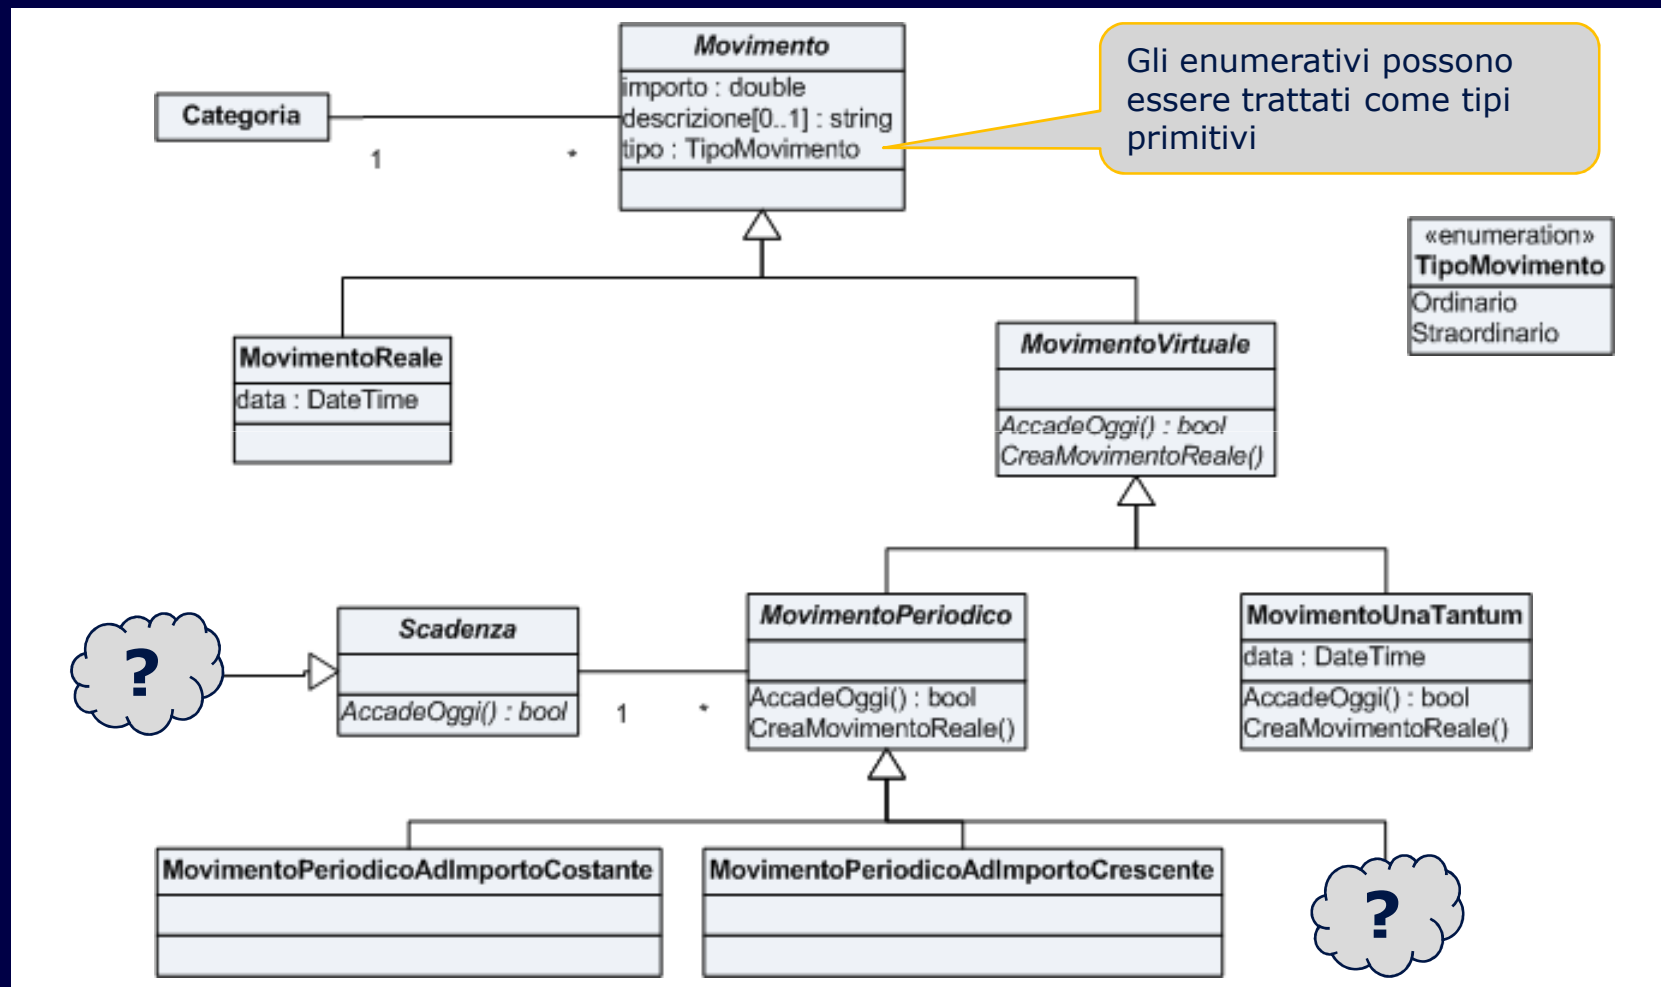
Movimento
importo : double
descrizione[0..1] : string
tipo : TipoMovimento

Gli enumerativi possono essere trattati come tipi primitivi

Categoria

1

*

«enumeration»
TipoMovimento
Ordinario
Straordinario

MovimentoReale
data : DateTime

MovimentoVirtuale
AccadeOggi() : bool
CreaMovimentoReale()

?

Scadenza
AccadeOggi() : bool

1

*

MovimentoPeriodico
AccadeOggi() : bool
CreaMovimentoReale()

MovimentoUnaTantum
data : DateTime
AccadeOggi() : bool
CreaMovimentoReale()

MovimentoPeriodicoAdImportoCostante

MovimentoPeriodicoAdImportoCrescente

?